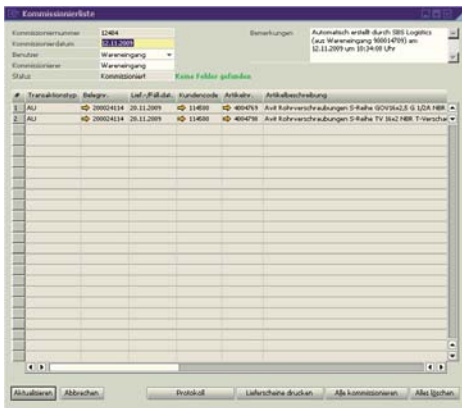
Kommissionierliste

Kommissioniernummer 12404
Kommissionierdatum 12.11.2009
Benutzer Wareneingang
Kommissionierer Wareneingang
Status Kommissioniert Keine Fehler gefunden

Bemerkungen Automatisch erstellt durch SBS Logistics (aus Wareneingang 900014709) am: 12.11.2009 um 10:34:08 Uhr

| # | Transaktionstyp | Belegnr. | Lief.-/Fäll.dat. | Kundencode | Artikelnr. | Artikelbeschreibung |
|---|---|---|---|---|---|---|
| 1 | AU | 200024114 | 20.11.2009 | 114580 | 4004769 | Avit Rohrverschraubungen S-Reihe GOV16x2,5 G 1/2A NBR |
| 2 | AU | 200024114 | 20.11.2009 | 114580 | 4004798 | Avit Rohrverschraubungen S-Reihe TV 16x2 NBR T-Verschr |

Aktualisieren Abbrechen Protokoll Lieferscheine drucken Alle kommissionieren Alles löschen